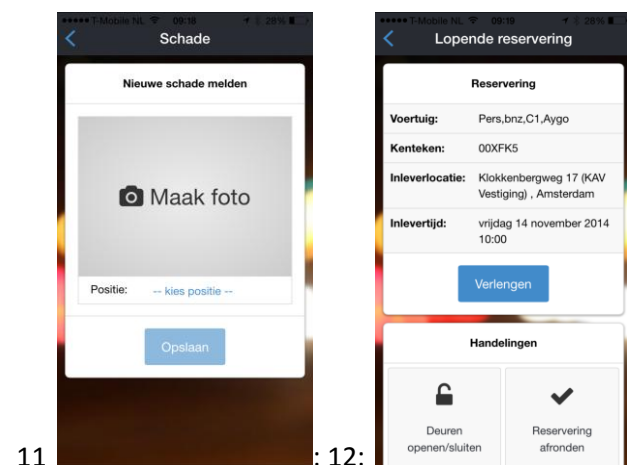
••••• T-Mobile NL 09:18 28%

Schade

Nieuwe schade melden

Maak foto

Positie: -- kies positie --

Opslaan

••••• T-Mobile NL 09:19 28%

Lopende reservering

Reservering

| | |
|---|---|
| Voertuig: | Pers,bnz,C1,Aygo |
| Kenteken: | 00XFK5 |
| Inleverlocatie: | Klokkenbergweg 17 (KAV Vestiging) , Amsterdam |
| Inlevertijd: | vrijdag 14 november 2014 10:00 |

Verlengen

Handelingen

Deuren openen/sluiten

Reservering afronden

11 : 12: